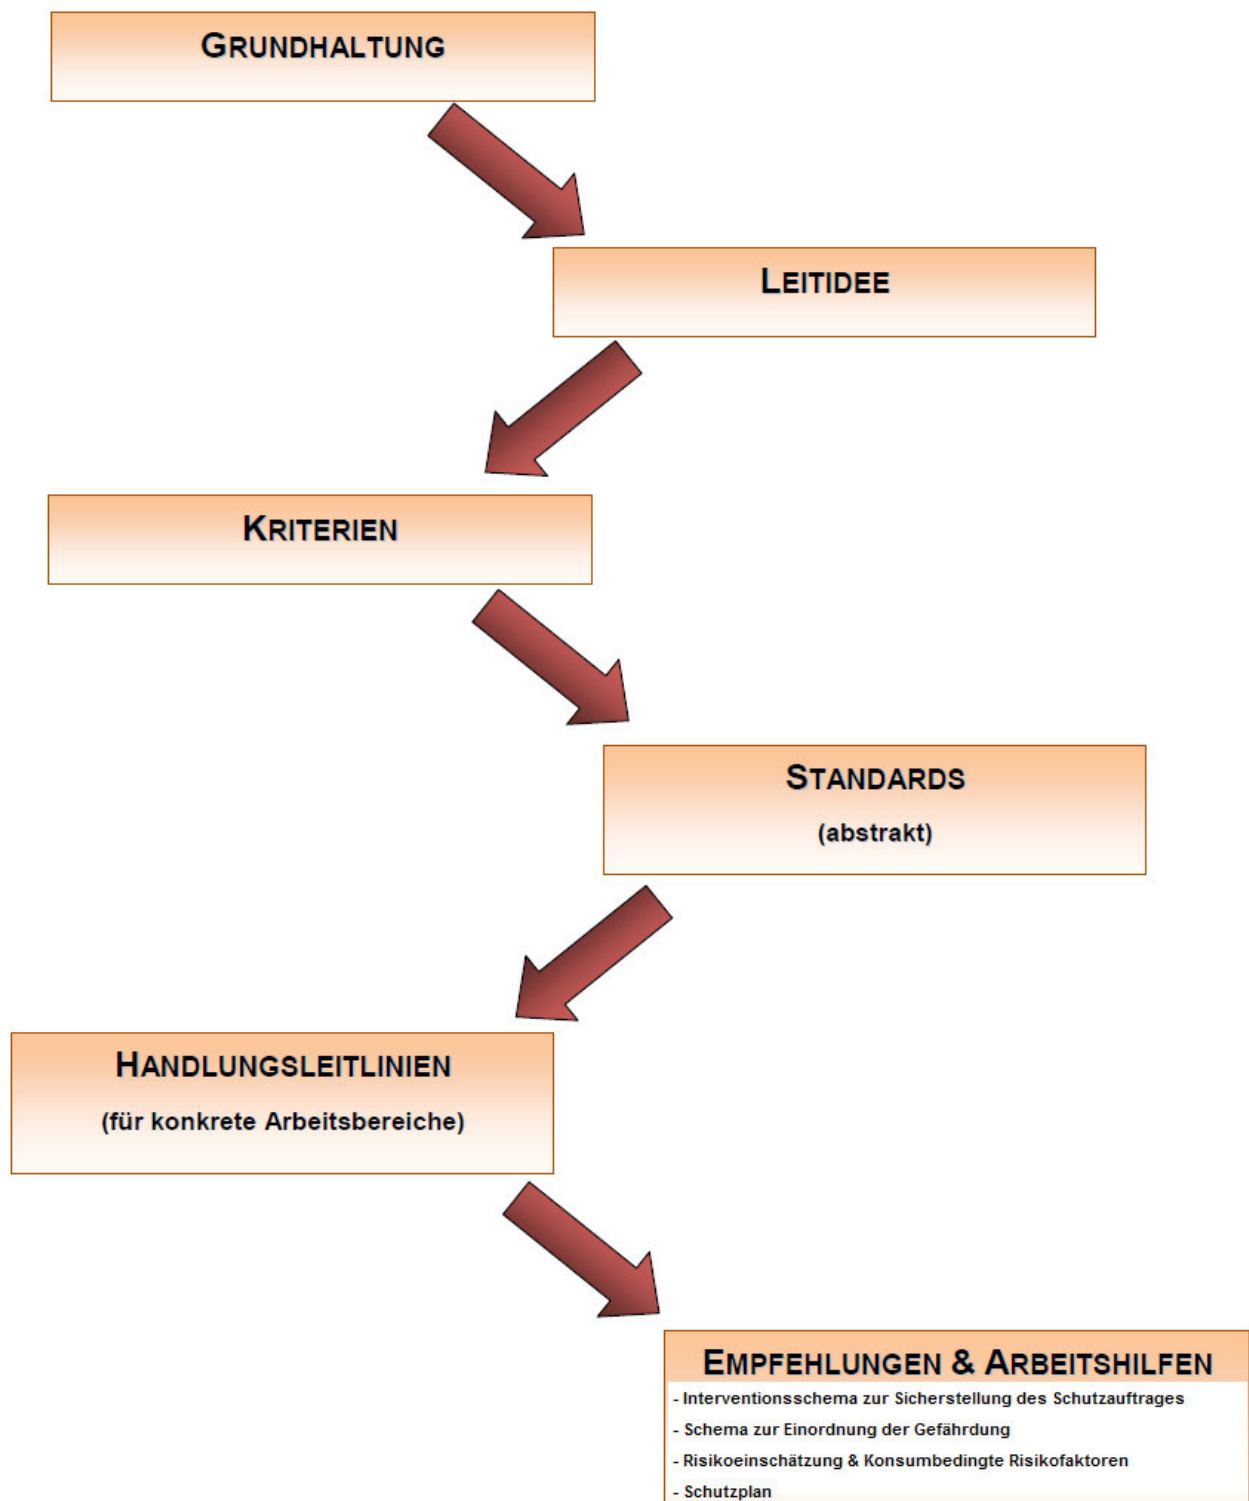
GRUNDHALTUNG

LEITIDEE

KRITERIEN

STANDARDS
(abstrakt)

HANDLUNGSLEITLINIEN
(für konkrete Arbeitsbereiche)

EMPFEHLUNGEN & ARBEITSHILFEN
- Interventionsschema zur Sicherstellung des Schutzauftrages
- Schema zur Einordnung der Gefährdung
- Risikoeinschätzung & Konsumbedingte Risikofaktoren
- Schutzplan